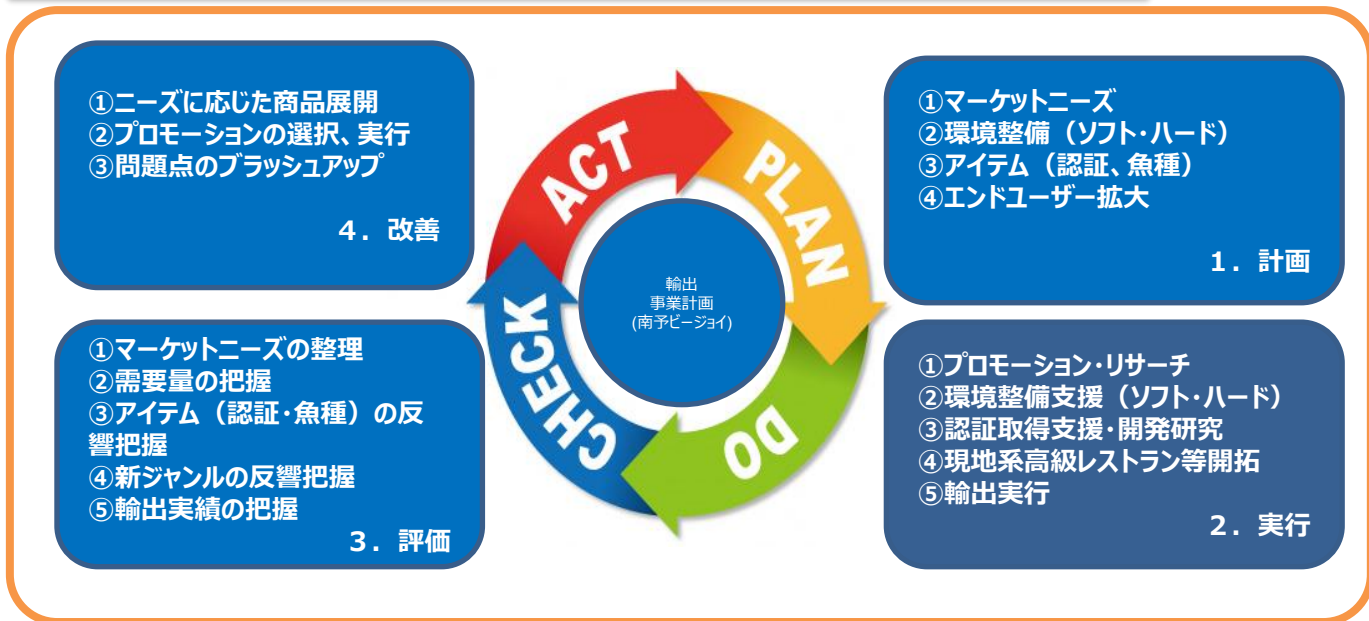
①ニーズに応じた商品展開
②プロモーションの選択、実行
③問題点のブラッシュアップ

4．改善

ACT

PLAN

①マーケットニーズ
②環境整備（ソフト・ハード）
③アイテム（認証、魚種）
④エンドユーザー拡大

1．計画

輸出
事業計画
(南予ビージョイ)

CHECK

DO

①マーケットニーズの整理
②需要量の把握
③アイテム（認証・魚種）の反響把握
④新ジャンルの反響把握
⑤輸出実績の把握

3．評価

①プロモーション・リサーチ
②環境整備支援（ソフト・ハード）
③認証取得支援・開発研究
④現地系高級レストラン等開拓
⑤輸出実行

2．実行